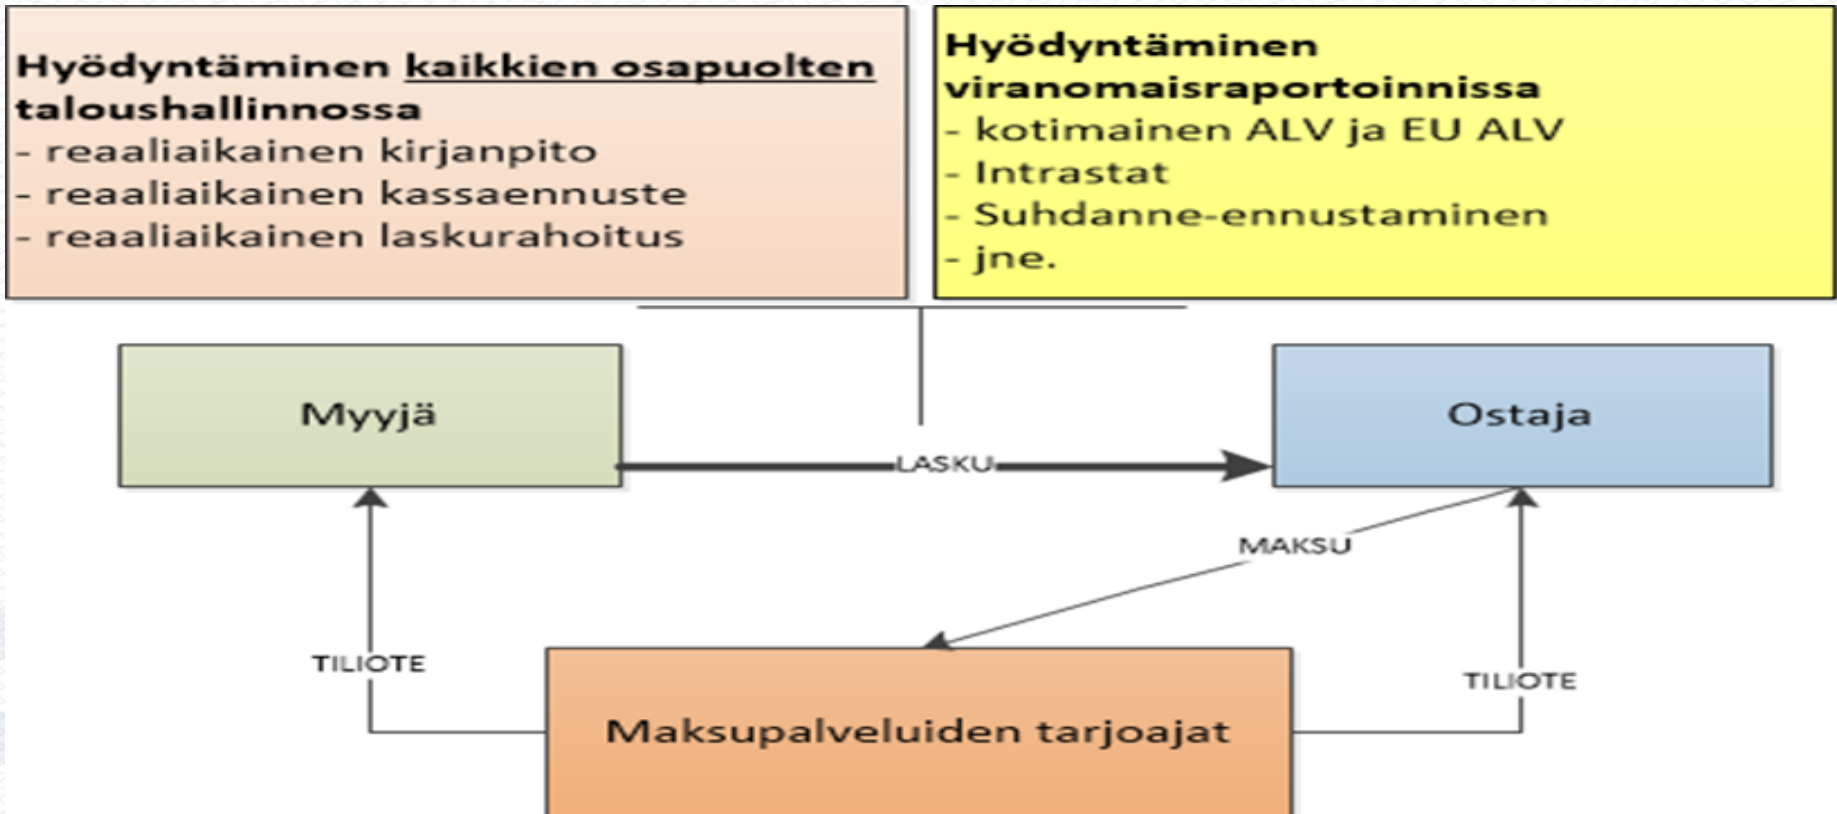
Hyödyntäminen kaikkien osapuolten taloushallinnossa
- reaaliaikainen kirjanpito
- reaaliaikainen kassaennuste
- reaaliaikainen laskurahoitus

Hyödyntäminen viranomaisraportoinnissa
- kotimainen ALV ja EU ALV
- Intrastat
- Suhdanne-ennustaminen
- jne.

Myyjä

LASKU

Ostaja

MAKSU

TILIOTE

TILIOTE

Maksupalveluiden tarjoajat